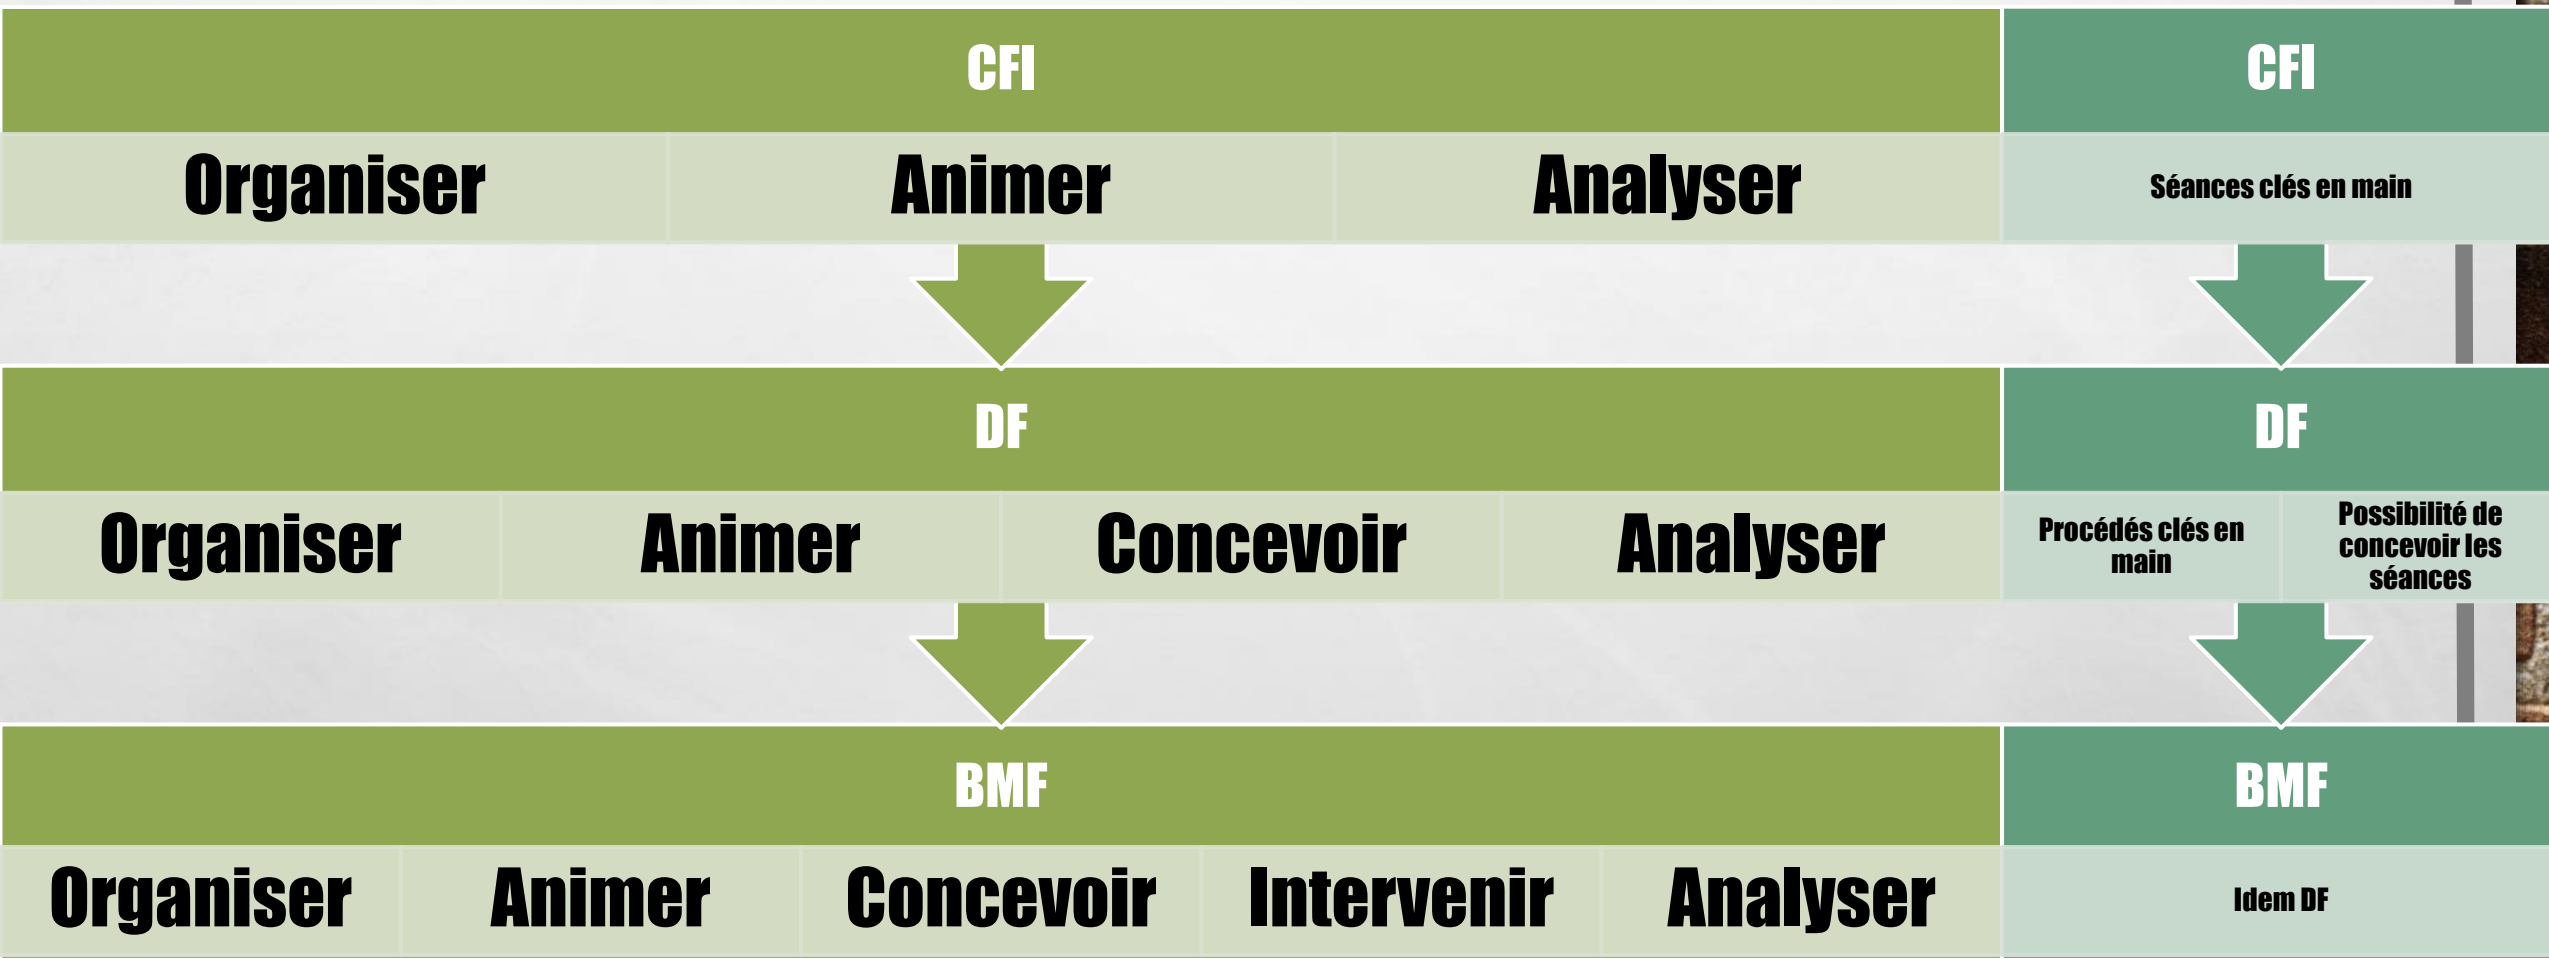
CFI

Organiser | Animer | Analyser

CFI

Séances clés en main

DF

Organiser | Animer | Concevoir | Analyser

DF

Procédés clés en main

Possibilité de concevoir les séances

BMF

Organiser | Animer | Concevoir | Intervenir | Analyser

BMF

Idem DF